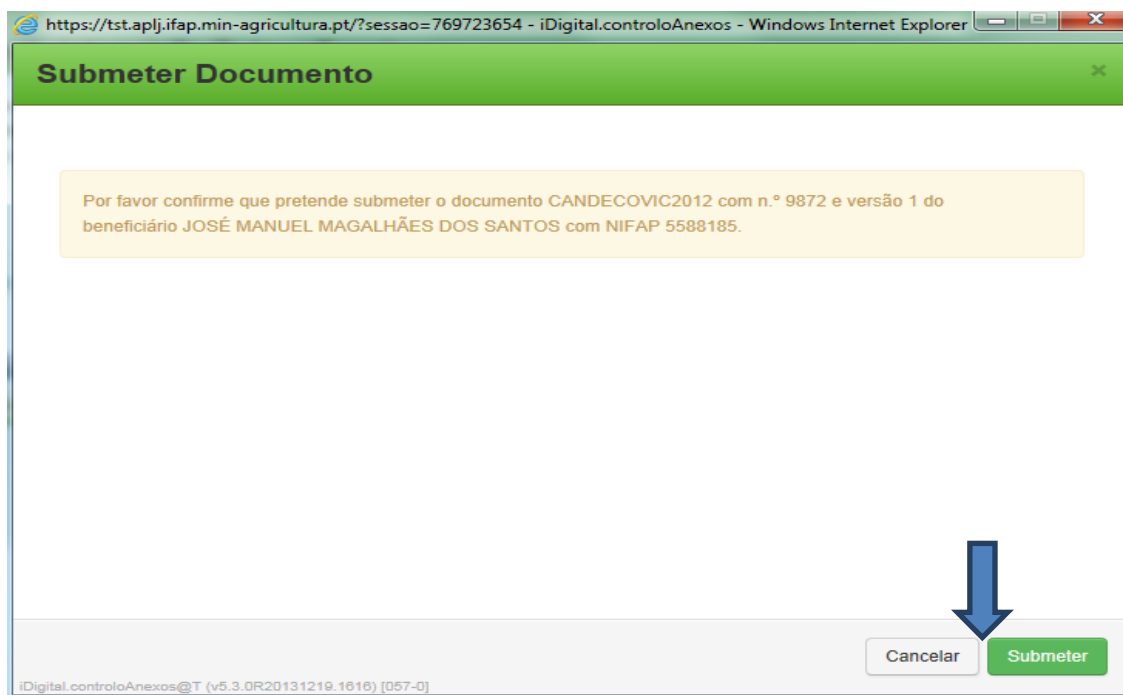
https://tst.aplj.ifap.min-agricultura.pt/?sessao=769723654 - iDigital.controloAnexos - Windows Internet Explorer

Submeter Documento

×

Por favor confirme que pretende submeter o documento CANDECOVIC2012 com n.º 9872 e versão 1 do beneficiário JOSÉ MANUEL MAGALHÃES DOS SANTOS com NIFAP 5588185.

Cancelar

Submeter

iDigital.controloAnexos@T (v5.3.0R20131219.1616) [057-0]